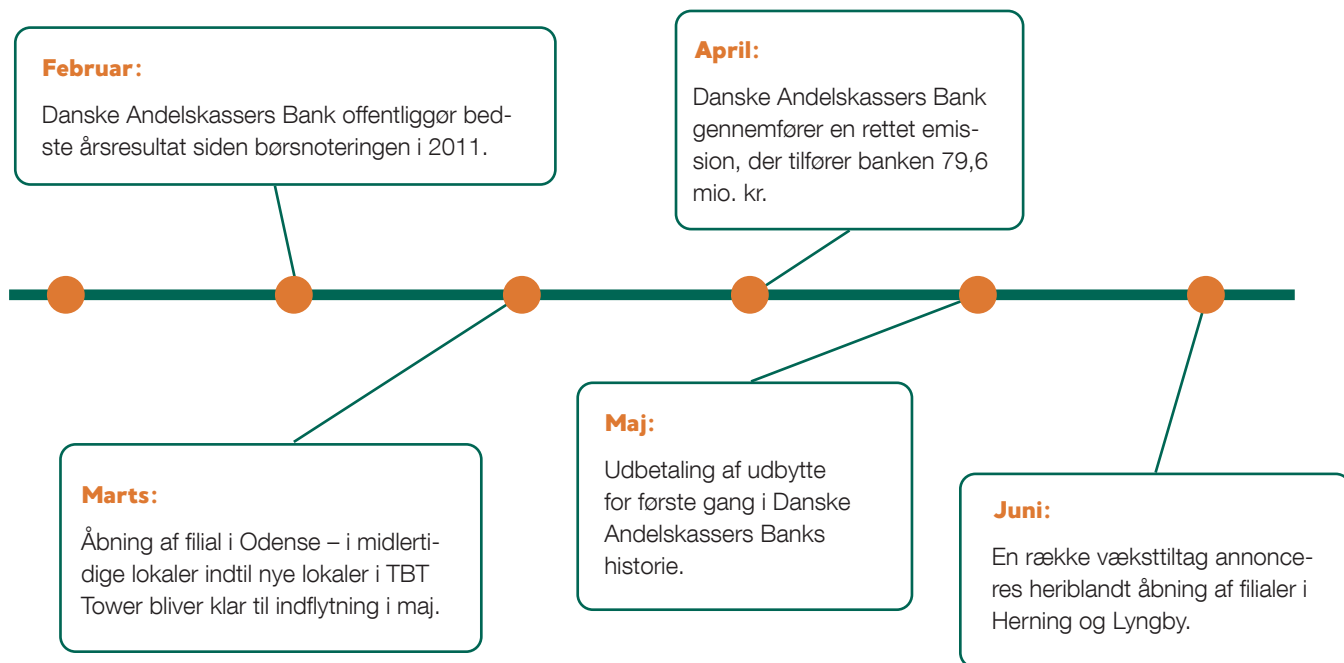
Februar:

Danske Andelskassers Bank offentliggør bedste årsresultat siden børsnoteringen i 2011.

April:

Danske Andelskassers Bank gennemfører en rettet emission, der tilfører banken 79,6 mio. kr.

Marts:

Åbning af filial i Odense – i midlertidige lokaler indtil nye lokaler i TBT Tower bliver klar til indflytning i maj.

Maj:

Udbetaling af udbytte for første gang i Danske Andelskassers Banks historie.

Juni:

En række veksttiltag annonceres heriblandt åbning af filialer i Herning og Lyngby.